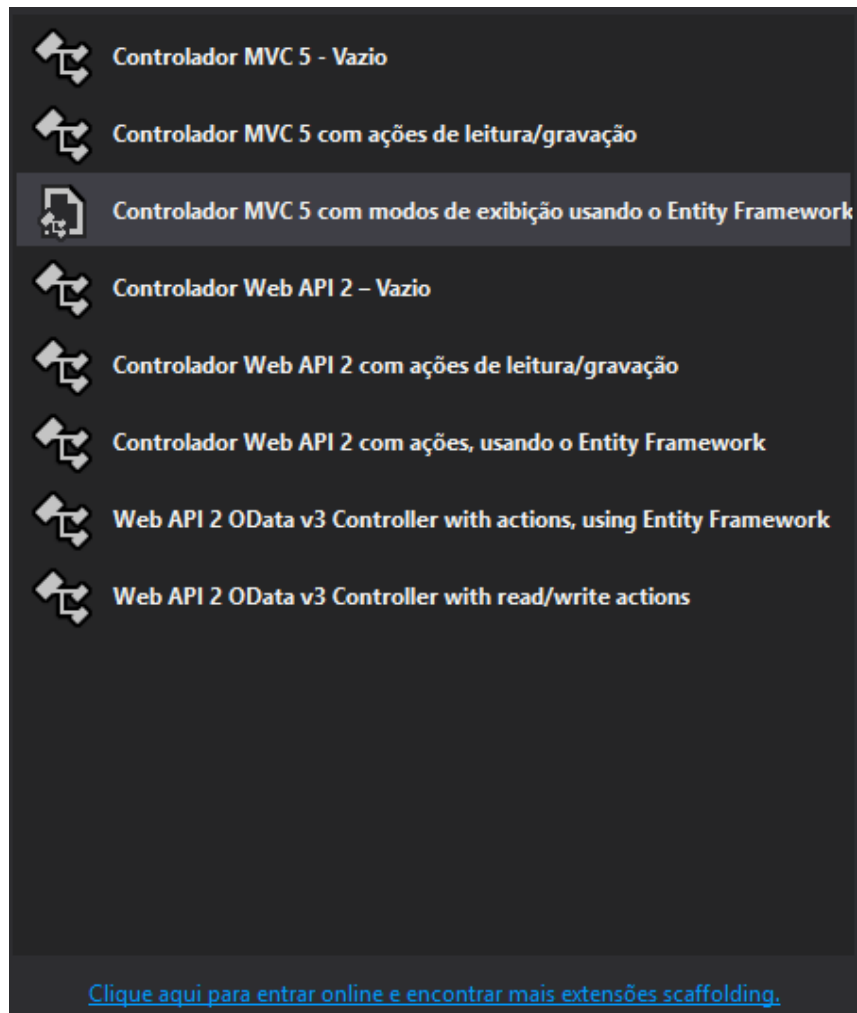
Controlador MVC 5 - Vazio

Controlador MVC 5 com ações de leitura/gravação

Controlador MVC 5 com modos de exibição usando o Entity Framework

Controlador Web API 2 – Vazio

Controlador Web API 2 com ações de leitura/gravação

Controlador Web API 2 com ações, usando o Entity Framework

Web API 2 OData v3 Controller with actions, using Entity Framework

Web API 2 OData v3 Controller with read/write actions

Clique aqui para entrar online e encontrar mais extensões scaffolding.